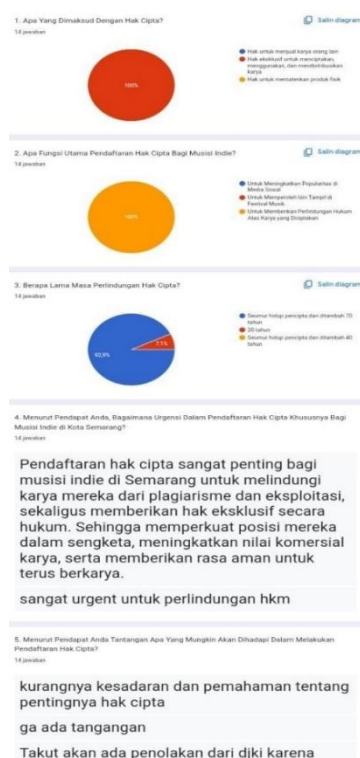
1. Apa Yang Dimaksud Dengan Hak Cipta?
14 jawaban

Salin diagram

Hak untuk menjual karya orang lain
Hak eksklusif untuk menciptakan, menggunakan, dan mendistribusikan karya
Hak untuk memasarkan produk fisik

100%

2. Apa Fungsi Utama Pendaftaran Hak Cipta Bagi Musisi Indie?
14 jawaban

Salin diagram

Untuk Meningkatkan Popularitas di Media Sosial
Untuk Memperoleh Izin Tampil di Festival Musik
Untuk Memberikan Perlindungan Hukum Atas Karya yang Diciptakan

100%

3. Berapa Lama Masa Perlindungan Hak Cipta?
14 jawaban

Salin diagram

Seumur hidup pencipta dan ditambah 70 tahun
20 tahun
Seumur hidup pencipta dan ditambah 40 tahun

7,1%
92,9%

4. Menurut Pendapat Anda, Bagaimana Urgensi Dalam Pendaftaran Hak Cipta Khususnya Bagi Musisi Indie di Kota Semarang?
14 jawaban

Pendaftaran hak cipta sangat penting bagi musisi indie di Semarang untuk melindungi karya mereka dari plagiarisme dan eksploitasi, sekaligus memberikan hak eksklusif secara hukum. Sehingga memperkuat posisi mereka dalam sengketa, meningkatkan nilai komersial karya, serta memberikan rasa aman untuk terus berkarya.

sangat urgent untuk perlindungan hkm

5. Menurut Pendapat Anda Tantangan Apa Yang Mungkin Akan Dihadapi Dalam Melakukan Pendaftaran Hak Cipta?
14 jawaban

kurangnya kesadaran dan pemahaman tentang pentingnya hak cipta

ga ada tangangan

Takut akan ada penolakan dari diki karena